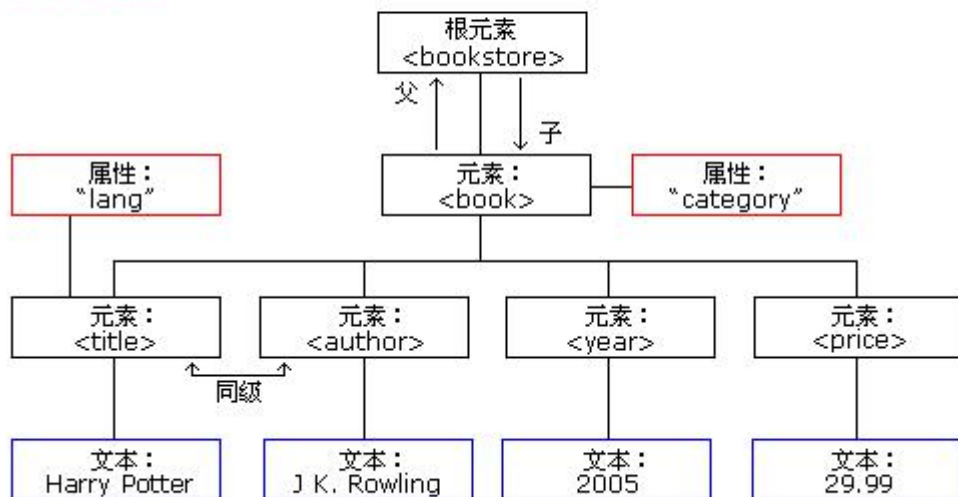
根元素
<bookstore>

父

子

属性：
"lang"

元素：
<book>

属性：
"category"

元素：
<title>

元素：
<author>

元素：
<year>

元素：
<price>

同级

文本：
Harry Potter

文本：
J K. Rowling

文本：
2005

文本：
29.99